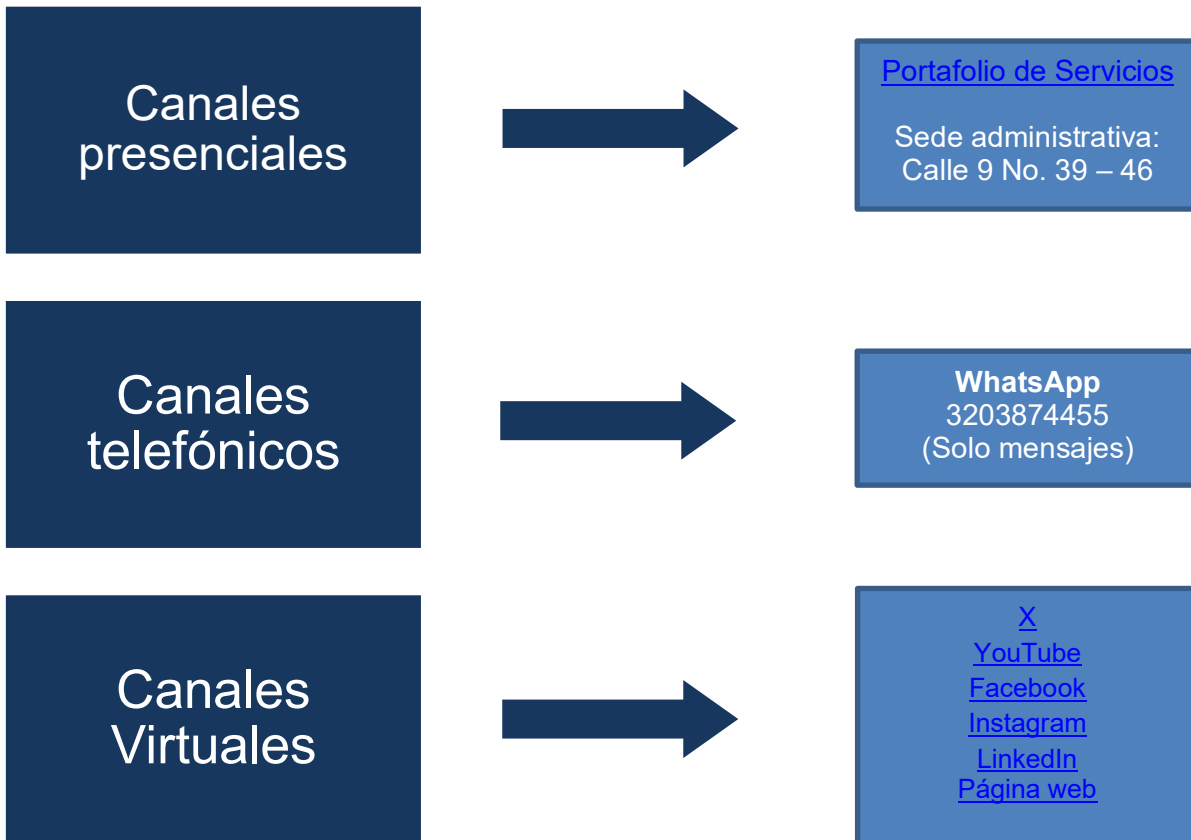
Canales presenciales

Portafolio de Servicios

Sede administrativa: Calle 9 No. 39 – 46

Canales telefónicos

**WhatsApp**
3203874455
(Solo mensajes)

Canales Virtuales

X
YouTube
Facebook
Instagram
LinkedIn
Página web